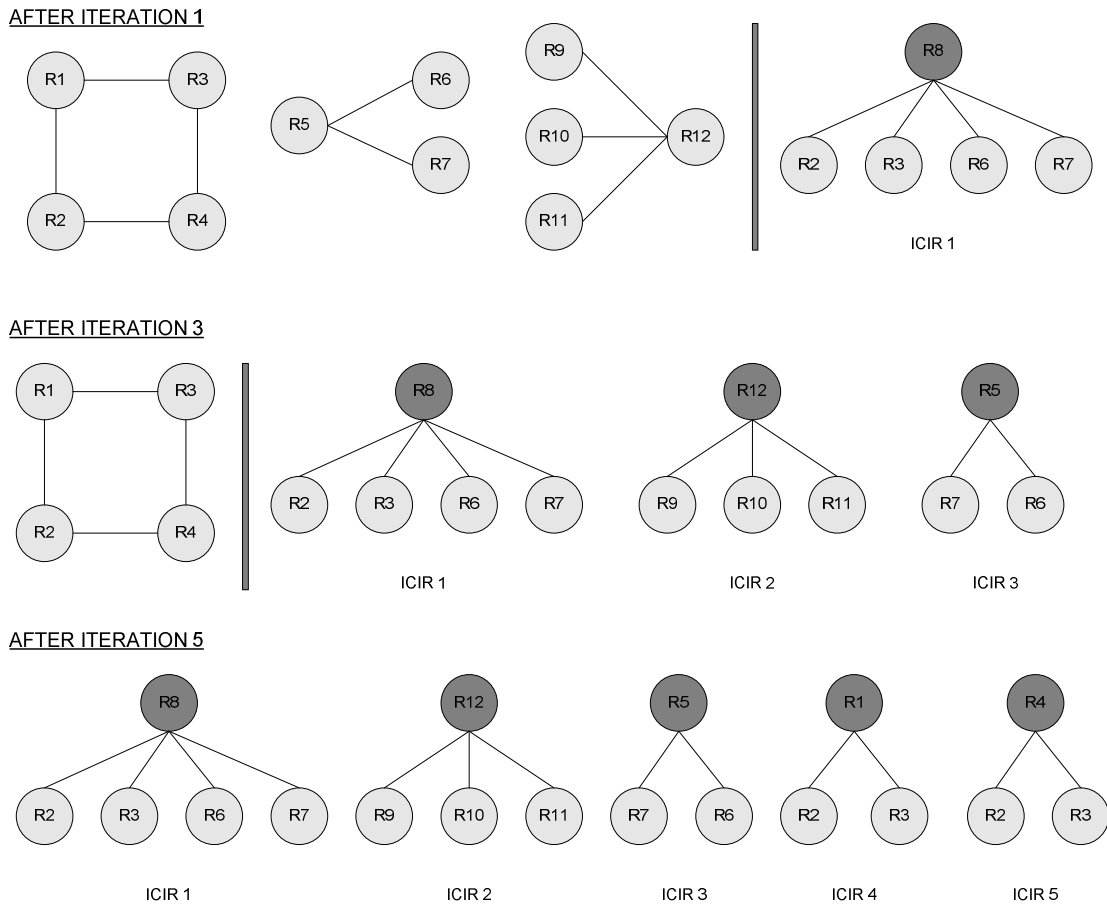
AFTER ITERATION 1

R1 R3
R2 R4

R5 R6 R7

R9 R10 R11 R12

R8
R2 R3 R6 R7
ICIR 1

AFTER ITERATION 3

R1 R3
R2 R4

R8
R2 R3 R6 R7
ICIR 1

R12
R9 R10 R11
ICIR 2

R5
R7 R6
ICIR 3

AFTER ITERATION 5

R8
R2 R3 R6 R7
ICIR 1

R12
R9 R10 R11
ICIR 2

R5
R7 R6
ICIR 3

R1
R2 R3
ICIR 4

R4
R2 R3
ICIR 5